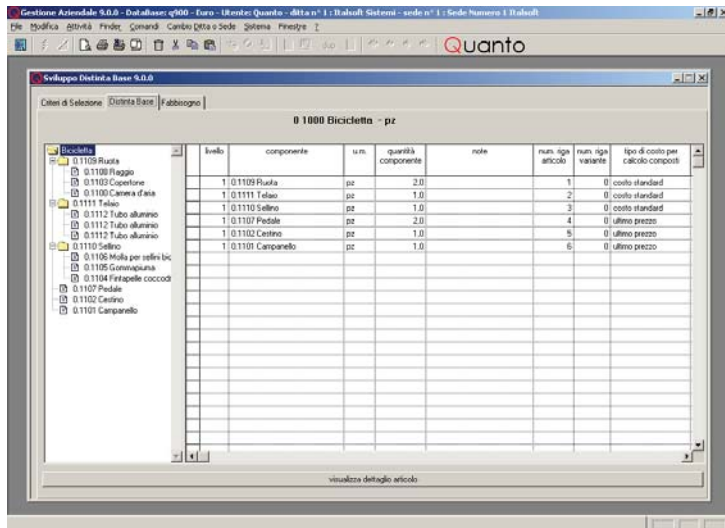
Gestione Aziendale 9.0.0 - DataBase: q900 - Euro - Utente: Quanto - ditta n° 1 : Italsoft Sistemi - sede n° 1 : Sede Numero 1 Italsoft

File Modifica Attività Finder Comandi Cambio Ditta o Sede Sistema Finestre ?

Quanto

Sviluppo Distinta Base 9.0.0

Criteri di Selezione | Distinta Base | Fabbisogno

0 1000 Bicicletta - pz

Bicicletta
0.1109 Ruota
0.1108 Raggio
0.1103 Copertone
0.1100 Camera d'aria
0.1111 Telaio
0.1112 Tubo alluminio
0.1112 Tubo alluminio
0.1112 Tubo alluminio
0.1110 Sellino
0.1106 Molla per sellini bic
0.1105 Gommapiuma
0.1104 Fintapelle coccodr
0.1107 Pedale
0.1102 Cestino
0.1101 Campanello

| livello | componente | u.m. | quantità componente | note | num. riga articolo | num. riga variante | tipo di costo per calcolo composti |
|---|---|---|---|---|---|---|---|
| 1 | 0.1109 Ruota | pz | 2.0 | | 1 | 0 | costo standard |
| 1 | 0.1111 Telaio | pz | 1.0 | | 2 | 0 | costo standard |
| 1 | 0.1110 Sellino | pz | 1.0 | | 3 | 0 | costo standard |
| 1 | 0.1107 Pedale | pz | 2.0 | | 4 | 0 | ultimo prezzo |
| 1 | 0.1102 Cestino | pz | 1.0 | | 5 | 0 | ultimo prezzo |
| 1 | 0.1101 Campanello | pz | 1.0 | | 6 | 0 | ultimo prezzo |

visualizza dettaglio articolo